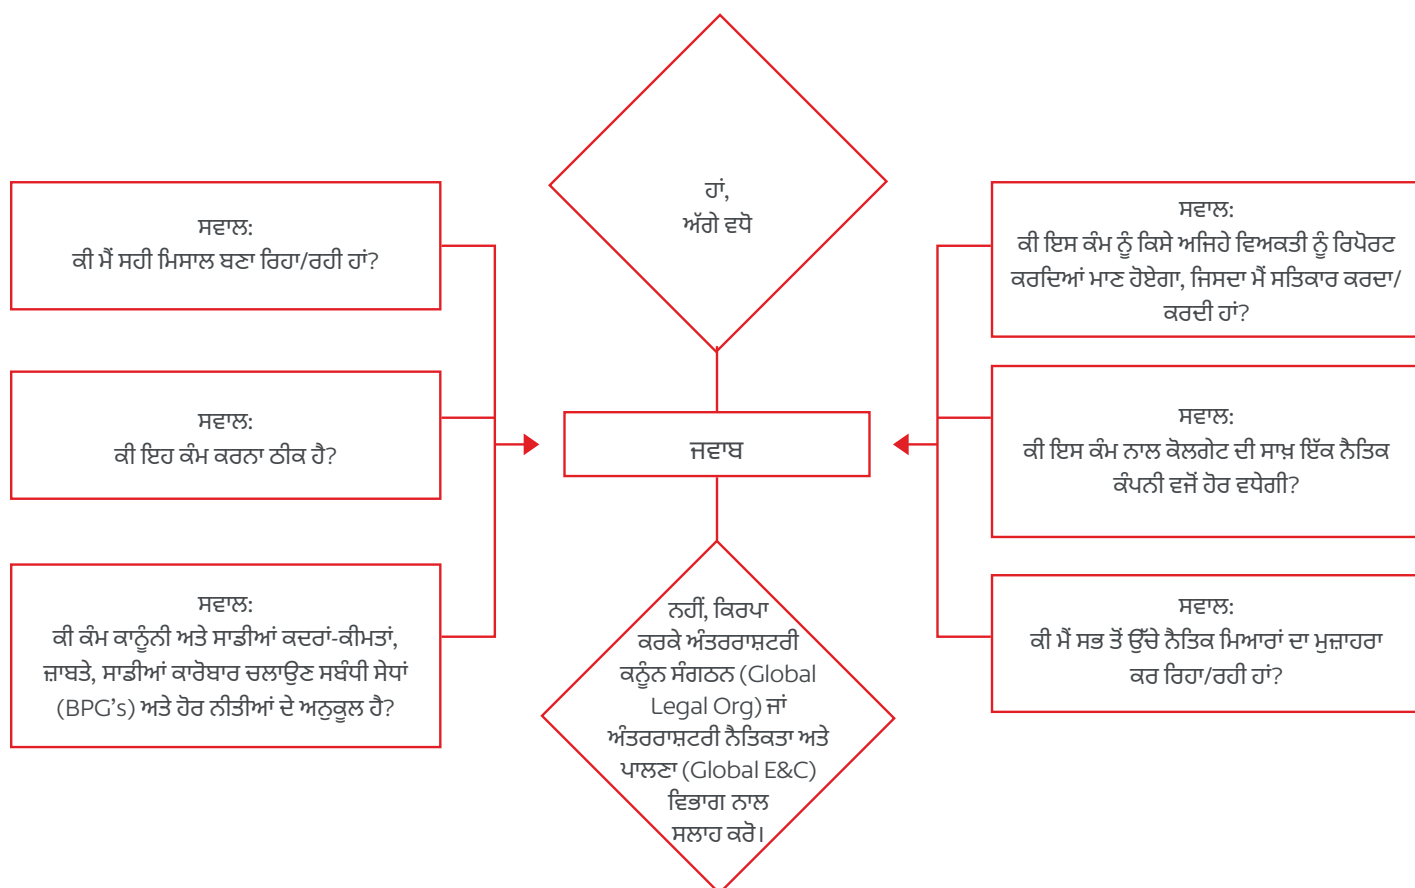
ਸਵਾਲ:
ਕੀ ਮੈਂ ਸਹੀ ਮਿਸਾਲ ਬਣਾ ਰਿਹਾ/ਰਹੀ ਹਾਂ?

ਸਵਾਲ:
ਕੀ ਇਹ ਕੰਮ ਕਰਨਾ ਠੀਕ ਹੈ?

ਸਵਾਲ:
ਕੀ ਕੰਮ ਕਾਨੂੰਨੀ ਅਤੇ ਸਾਡੀਆਂ ਕਦਰਾਂ-ਕੀਮਤਾਂ, ਜ਼ਾਬਤੇ, ਸਾਡੀਆਂ ਕਾਰੋਬਾਰ ਚਲਾਉਣ ਸਬੰਧੀ ਸੇਧਾਂ (BPG's) ਅਤੇ ਹੋਰ ਨੀਤੀਆਂ ਦੇ ਅਨੁਕੂਲ ਹੈ?

ਹਾਂ,
ਅੱਗੇ ਵਧੋ

ਜਵਾਬ

ਨਹੀਂ, ਕਿਰਪਾ ਕਰਕੇ ਅੰਤਰਰਾਸ਼ਟਰੀ ਕਨੂੰਨ ਸੰਗਠਨ (Global Legal Org) ਜਾਂ ਅੰਤਰਰਾਸ਼ਟਰੀ ਨੈਤਿਕਤਾ ਅਤੇ ਪਾਲਣਾ (Global E&C) ਵਿਭਾਗ ਨਾਲ ਸਲਾਹ ਕਰੋ।

ਸਵਾਲ:
ਕੀ ਇਸ ਕੰਮ ਨੂੰ ਕਿਸੇ ਅਜਿਹੇ ਵਿਅਕਤੀ ਨੂੰ ਰਿਪੋਰਟ ਕਰਦਿਆਂ ਮਾਣ ਹੋਏਗਾ, ਜਿਸਦਾ ਮੈਂ ਸਤਿਕਾਰ ਕਰਦਾ/ਕਰਦੀ ਹਾਂ?

ਸਵਾਲ:
ਕੀ ਇਸ ਕੰਮ ਨਾਲ ਕੋਲਗੇਟ ਦੀ ਸਾਖ਼ ਇੱਕ ਨੈਤਿਕ ਕੰਪਨੀ ਵਜੋਂ ਹੋਰ ਵਧੇਗੀ?

ਸਵਾਲ:
ਕੀ ਮੈਂ ਸਭ ਤੋਂ ਉੱਚੇ ਨੈਤਿਕ ਮਿਆਰਾਂ ਦਾ ਮੁਜ਼ਾਹਰਾ ਕਰ ਰਿਹਾ/ਰਹੀ ਹਾਂ?